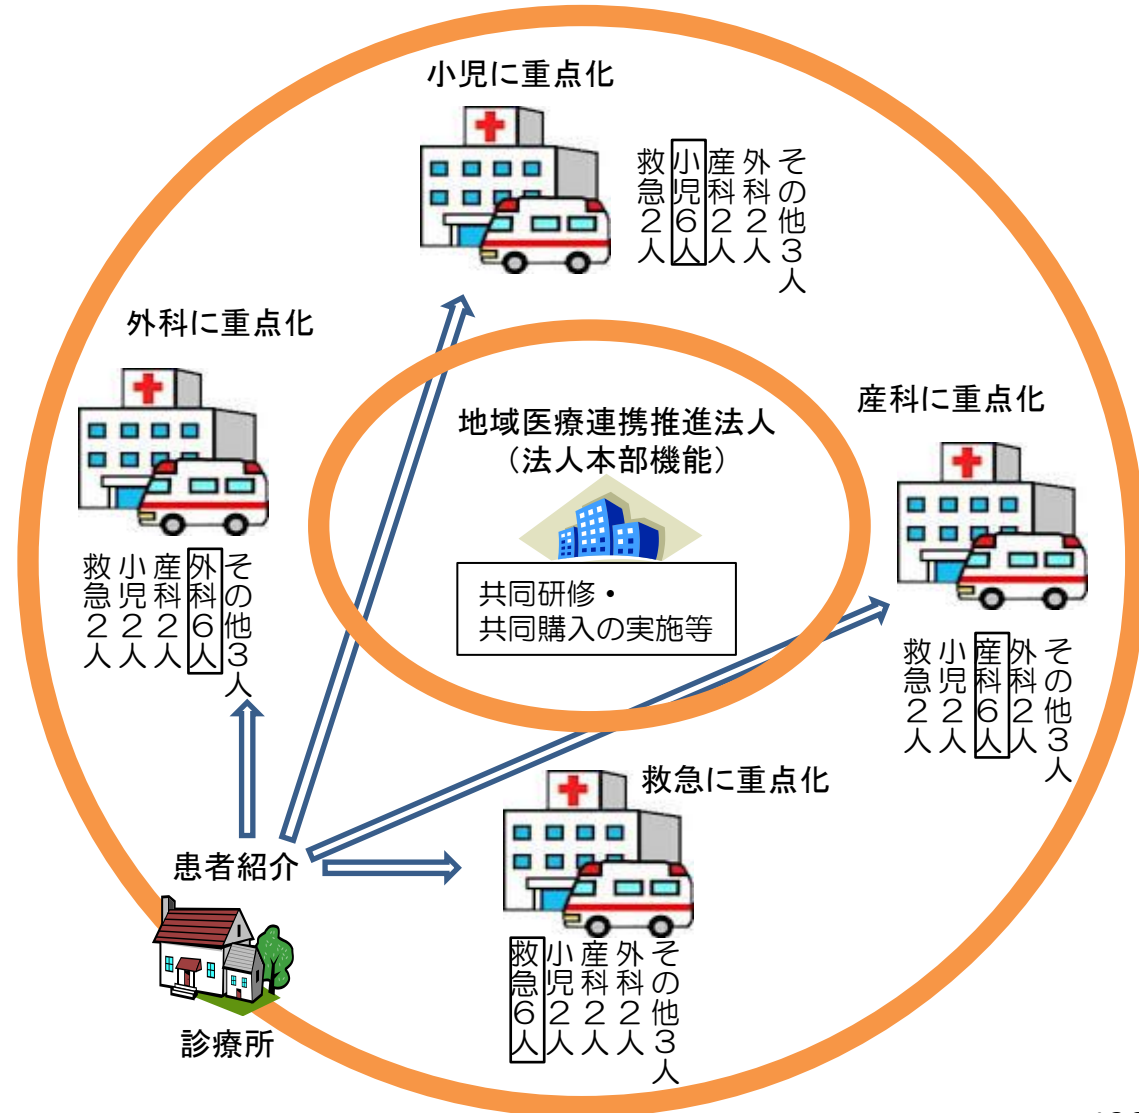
小児に重点化

その他３人
外科２人
産科２人
小児６人
救急２人

外科に重点化

その他３人
外科６人
産科２人
小児２人
救急２人

地域医療連携推進法人
（法人本部機能）

共同研修・
共同購入の実施等

産科に重点化

その他３人
外科２人
産科６人
小児２人
救急２人

救急に重点化

その他３人
外科２人
産科２人
小児２人
救急６人

患者紹介

診療所

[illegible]